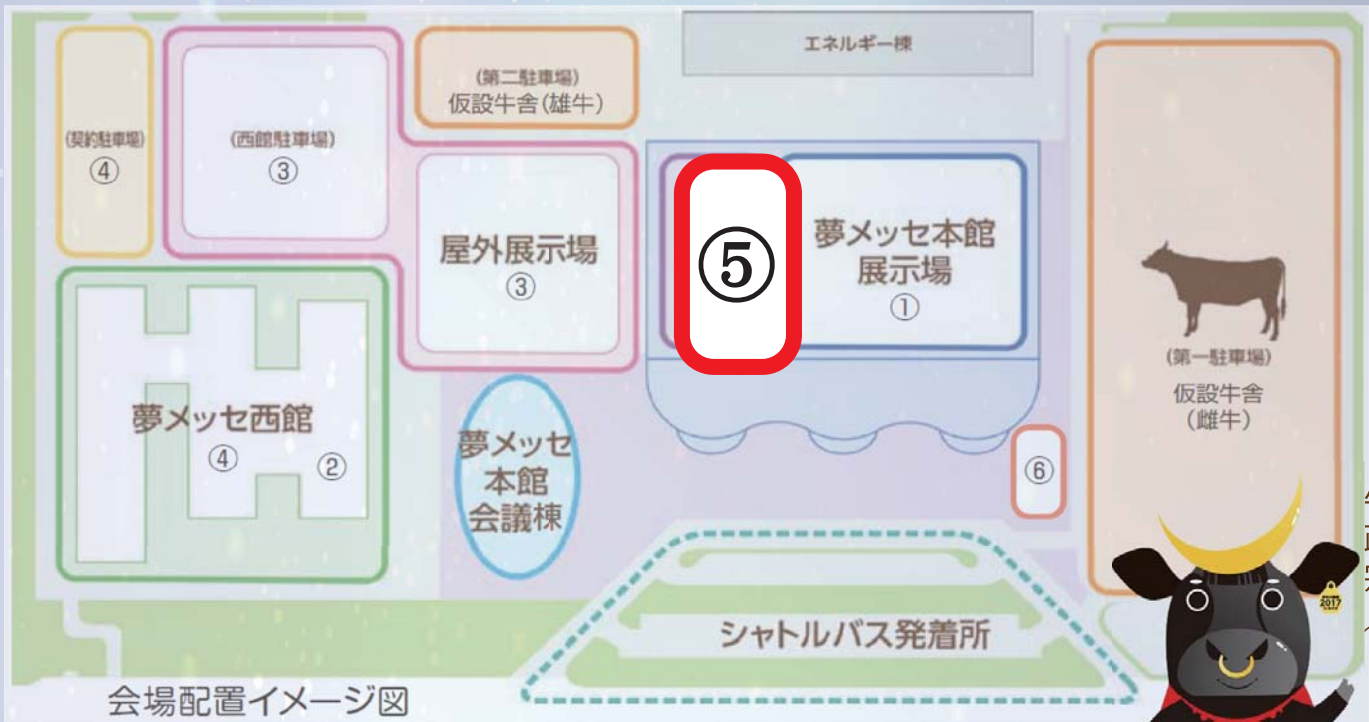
(契約駐車場)
④

(西館駐車場)
③

(第二駐車場)
仮設牛舎(雄牛)

エネルギー棟

屋外展示場
③

⑤

夢メッセ本館
展示場
①

(第一駐車場)
仮設牛舎
(雌牛)

夢メッセ西館
④ ②

夢メッセ
本館
会議棟

⑥

シャトルバス発着所

会場配置イメージ図

2017